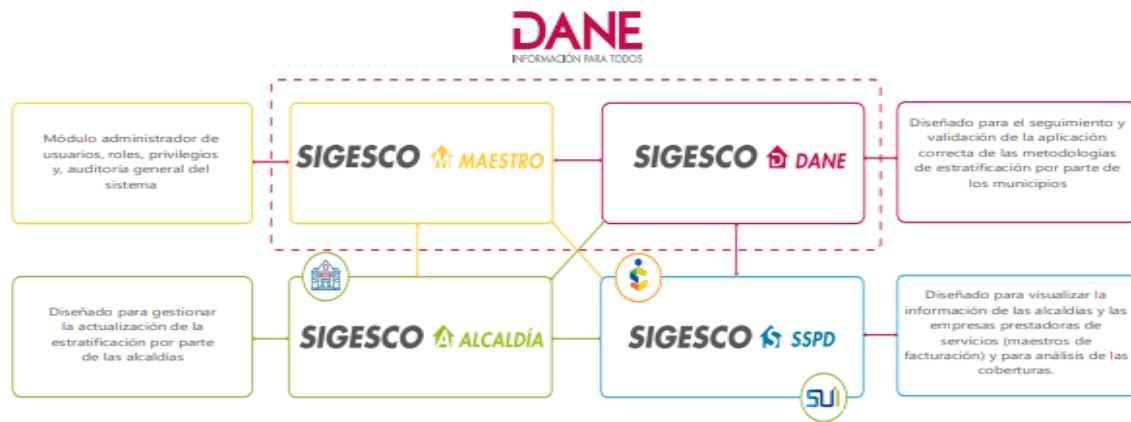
DANE
INFORMACIÓN PARA TODOS

Módulo administrador de usuarios, roles, privilegios y, auditoría general del sistema

SIGESCO MAESTRO

SIGESCO DANE

Diseñado para el seguimiento y validación de la aplicación correcta de las metodologías de estratificación por parte de los municipios

Diseñado para gestionar la actualización de la estratificación por parte de las alcaldías

SIGESCO ALCALDÍA

SIGESCO SSPD

SUI

Diseñado para visualizar la información de las alcaldías y las empresas prestadoras de servicios (maestros de facturación) y para análisis de las coberturas.